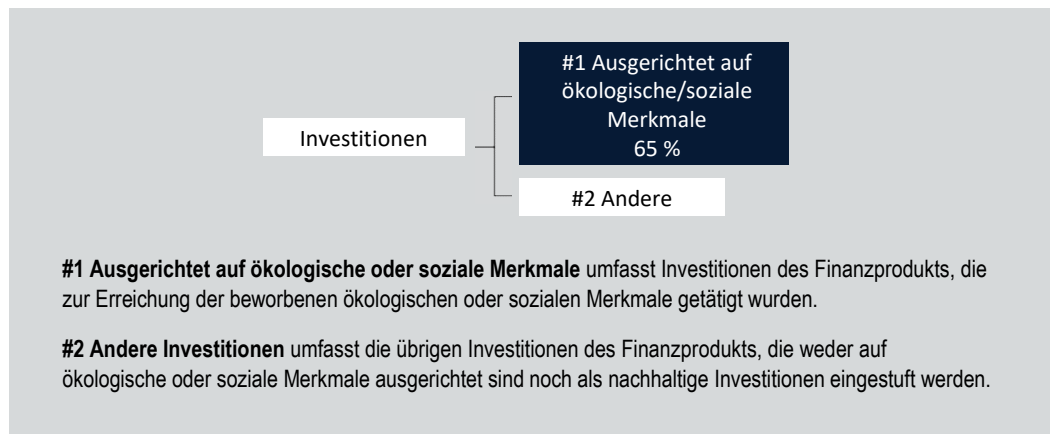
Investitionen

#1 Ausgerichtet auf ökologische/soziale Merkmale
65 %

#2 Andere

**#1 Ausgerichtet auf ökologische oder soziale Merkmale** umfasst Investitionen des Finanzprodukts, die zur Erreichung der beworbenen ökologischen oder sozialen Merkmale getätigt wurden.

**#2 Andere Investitionen** umfasst die übrigen Investitionen des Finanzprodukts, die weder auf ökologische oder soziale Merkmale ausgerichtet sind noch als nachhaltige Investitionen eingestuft werden.